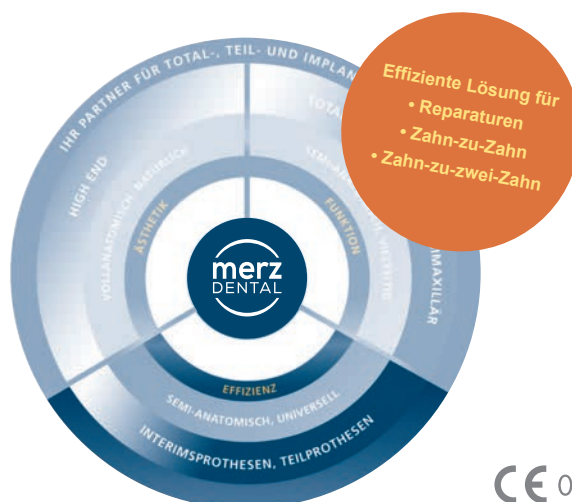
IHR PARTNER FÜR TOTAL-, TEIL- UND IMPLAN

TOTA

HIGH END

VOLLANATOMISCH, NATÜRLICH

ÄSTHETIK

FUNKTION

SEMI-A

MAXILLÄR

merz
DENTAL

EFFIZIENZ

SEMI-ANATOMISCH, UNIVERSELL

INTERIMSPROTHESEN, TEILPROTHESEN

Effiziente Lösung für
• Reparaturen
• Zahn-zu-Zahn
• Zahn-zu-zwei-Zahn

CE 0